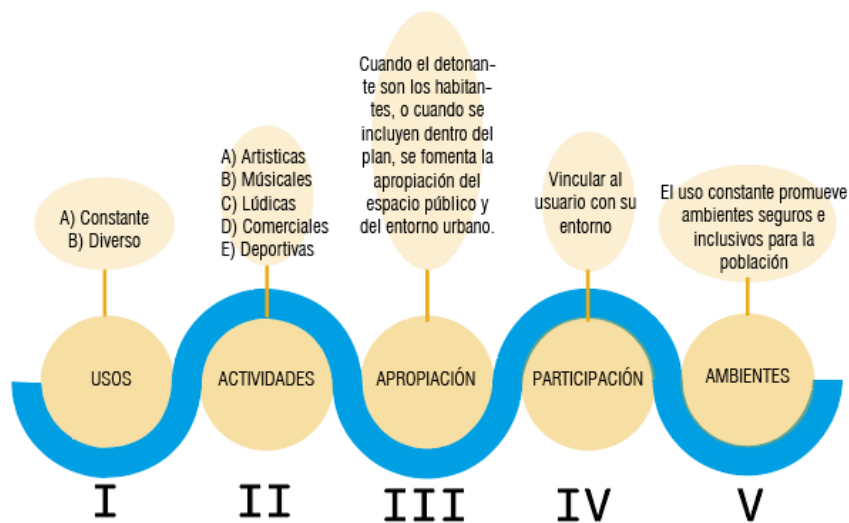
A) Constante
B) Diverso

USOS

I

A) Artisticas
B) Músicales
C) Lúdicas
D) Comerciales
E) Deportivas

ACTIVIDADES

II

Cuando el detonante son los habitantes, o cuando se incluyen dentro del plan, se fomenta la apropiación del espacio público y del entorno urbano.

APROPIACIÓN

III

Vincular al usuario con su entorno

PARTICIPACIÓN

IV

El uso constante promueve ambientes seguros e inclusivos para la población

AMBIENTES

V